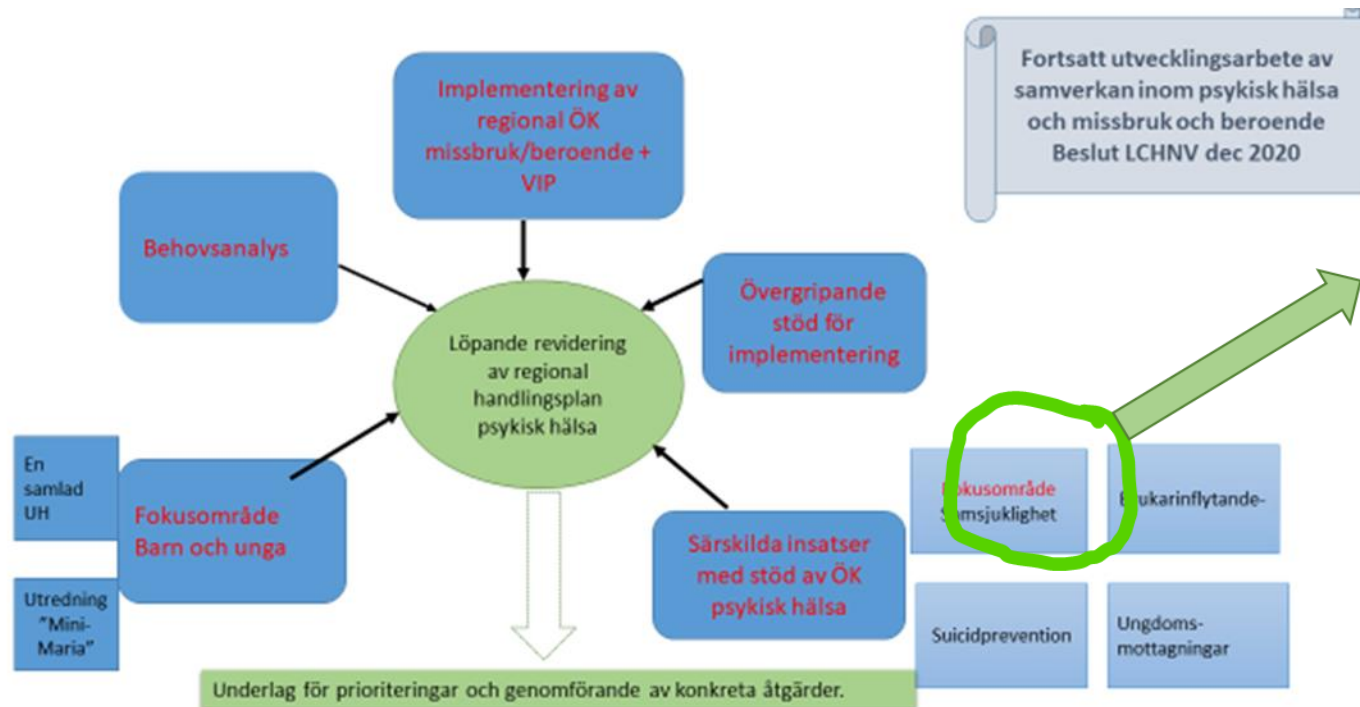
Fortsatt utvecklingsarbete av samverkan inom psykisk hälsa och missbruk och beroende Beslut LCHNV dec 2020

Implementering av regional ÖK missbruk/beroende + VIP

Behovsanalys

Övergripande stöd för implementering

Löpande revidering av regional handlingsplan psykisk hälsa

En samlad UH

Fokusområde Barn och unga

Utredning "Mini-Maria"

Särskilda insatser med stöd av ÖK psykisk hälsa

Fokusområde Samsjuklighet

Brukarinflytande-

Suicidprevention

Ungdoms-mottagningar

Underlag för prioriteringar och genomförande av konkreta åtgärder.